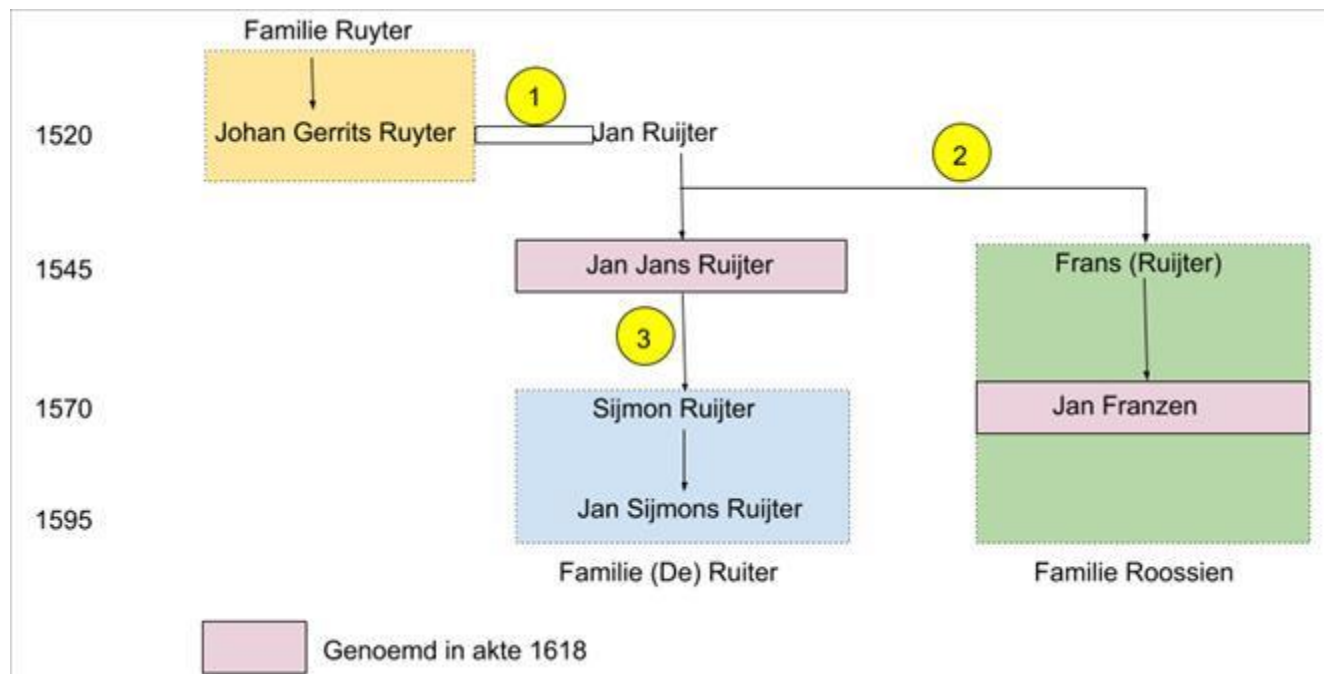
Familie Ruyter

1520

Johan Gerrits Ruyter

1

Jan Ruijter

2

1545

Jan Jans Ruijter

Frans (Ruijter)

3

1570

Sijmon Ruijter

Jan Franzen

1595

Jan Sijmons Ruijter

Familie (De) Ruiter

Familie Roossien

Genoemd in akte 1618